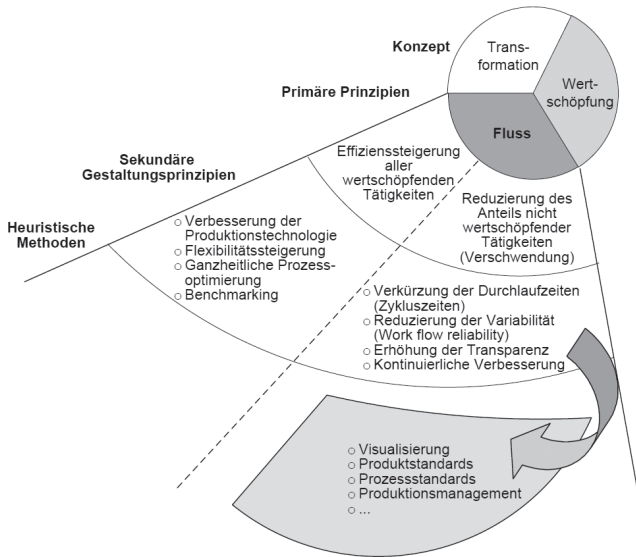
Konzept

Transformation

Wertschöpfung

Fluss

Primäre Prinzipien

Sekundäre Gestaltungsprinzipien

Heuristische Methoden

Effizienssteigerung aller wertschöpfenden Tätigkeiten

Reduzierung des Anteils nicht wertschöpfender Tätigkeiten (Verschwendung)

○ Verbesserung der Produktionstechnologie
○ Flexibilitätssteigerung
○ Ganzheitliche Prozessoptimierung
○ Benchmarking

○ Verkürzung der Durchlaufzeiten (Zykluszeiten)
○ Reduzierung der Variabilität (Work flow reliability)
○ Erhöhung der Transparenz
○ Kontinuierliche Verbesserung

○ Visualisierung
○ Produktstandards
○ Prozessstandards
○ Produktionsmanagement
○ ...